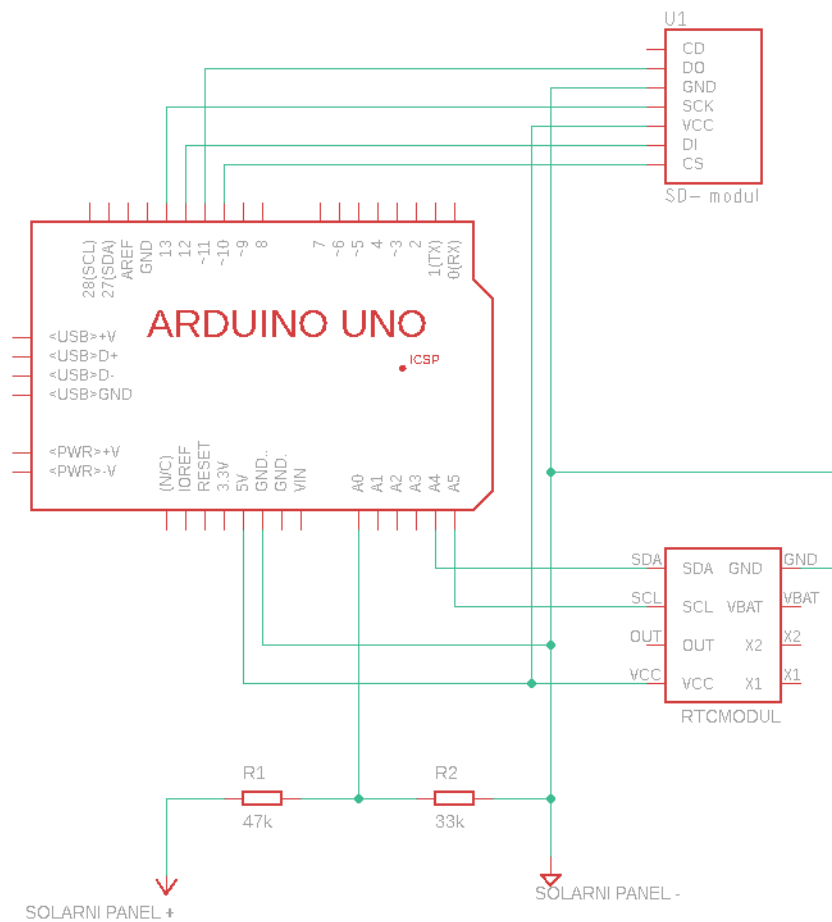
U1

CD
DO
GND
SCK
VCC
DI
CS

SD- modul

28(SCL)
27(SDA)
AREF
GND
13
12
~11
~10
~9
8
7
~6
~5
4
~3
2
1(TX)
0(RX)

ARDUINO UNO

ICSP

<USB>+V
<USB>D+
<USB>D-
<USB>GND

<PWR>+V
<PWR>-V

(N/C)
IOREF
RESET
3.3V
5V
GND.
GND.
VIN
A0
A1
A2
A3
A4
A5

SDA
SCL
OUT
VCC
SDA
SCL
OUT
VCC
GND
VBAT
X2
X1
GND
VBAT
X2
X1

RTCMODUL

R1
47k
R2
33k

SOLARNI PANEL +
SOLARNI PANEL -